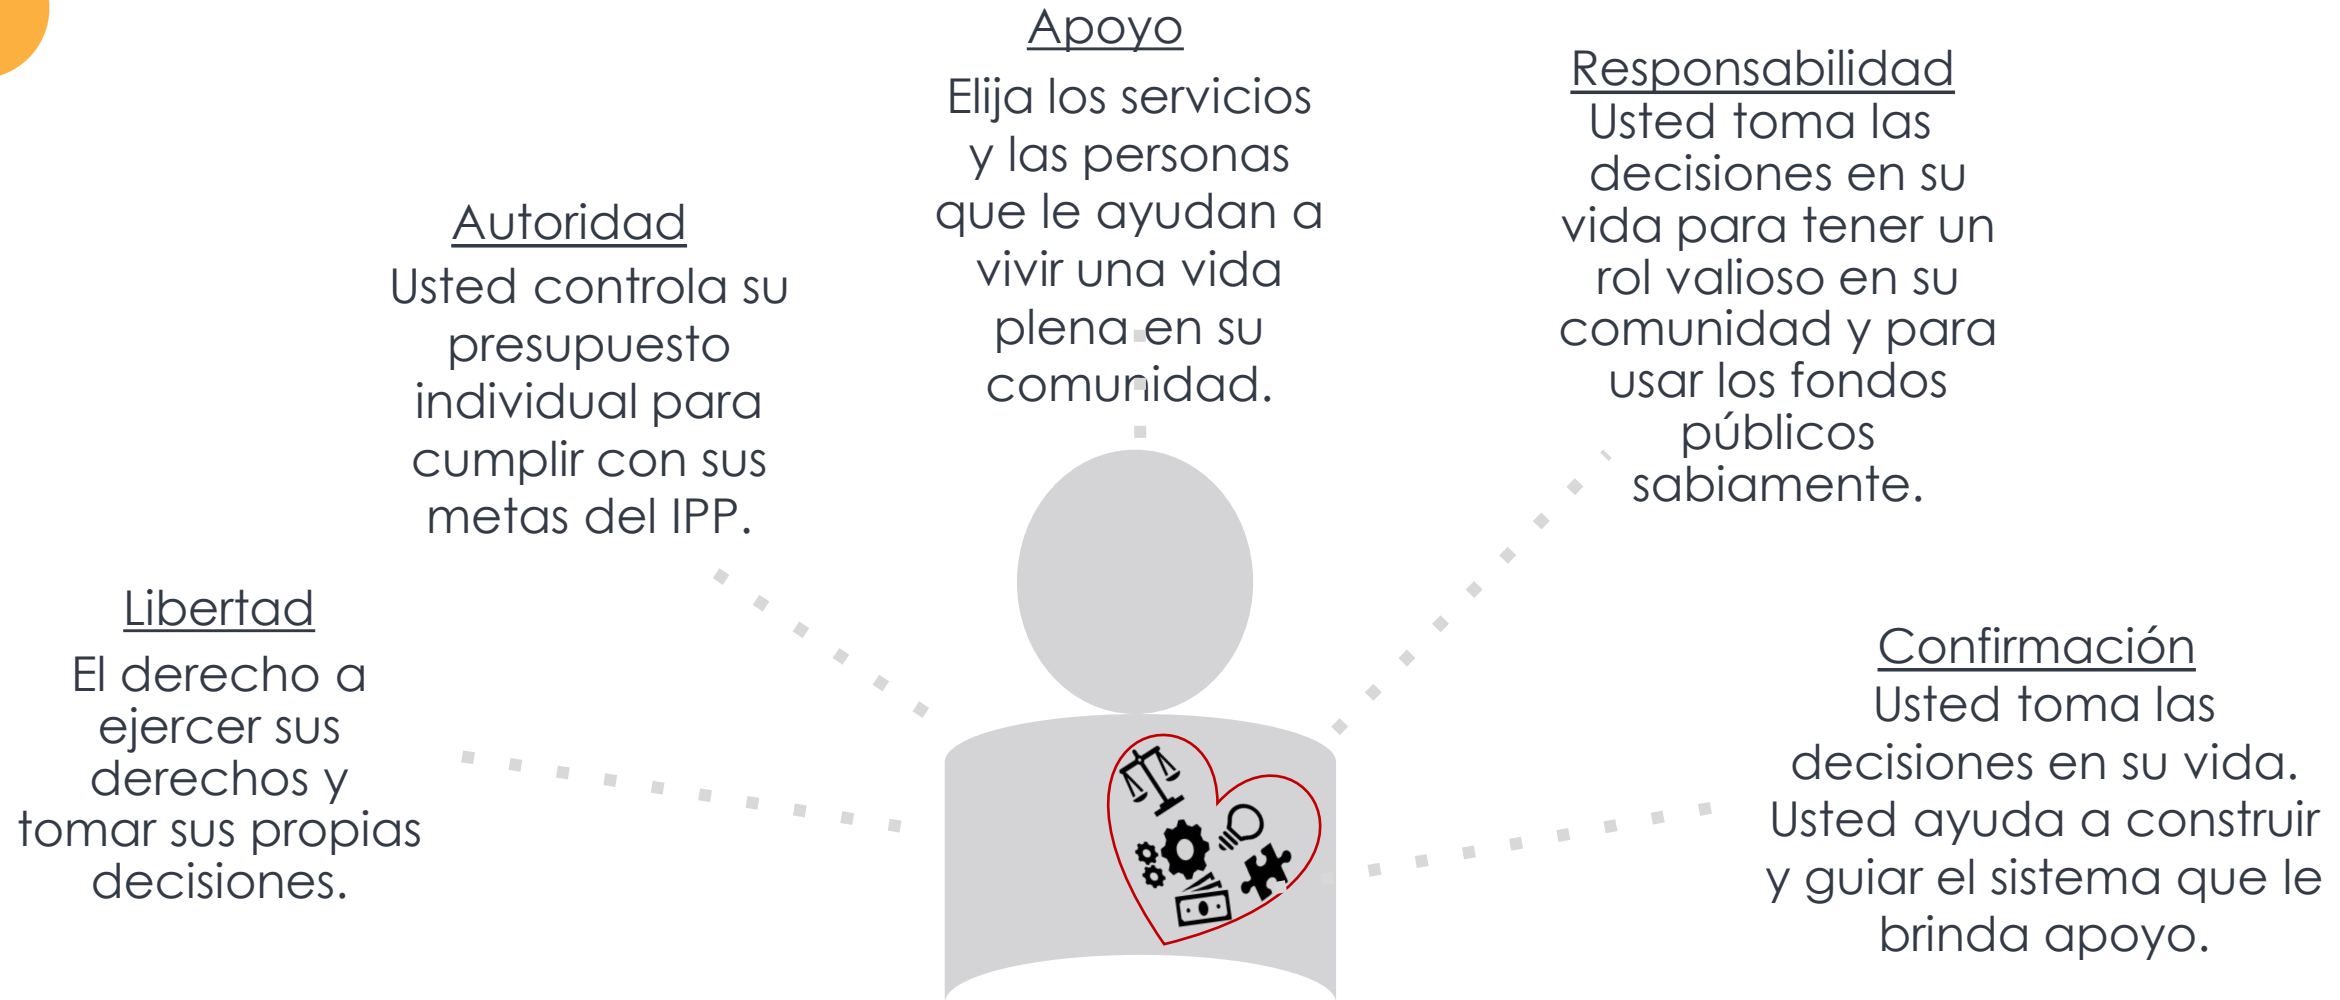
Apoyo
Elija los servicios y las personas que le ayudan a vivir una vida plena en su comunidad.

Autoridad
Usted controla su presupuesto individual para cumplir con sus metas del IPP.

Responsabilidad
Usted toma las decisiones en su vida para tener un rol valioso en su comunidad y para usar los fondos públicos sabiamente.

Libertad
El derecho a ejercer sus derechos y tomar sus propias decisiones.

Confirmación
Usted toma las decisiones en su vida. Usted ayuda a construir y guiar el sistema que le brinda apoyo.